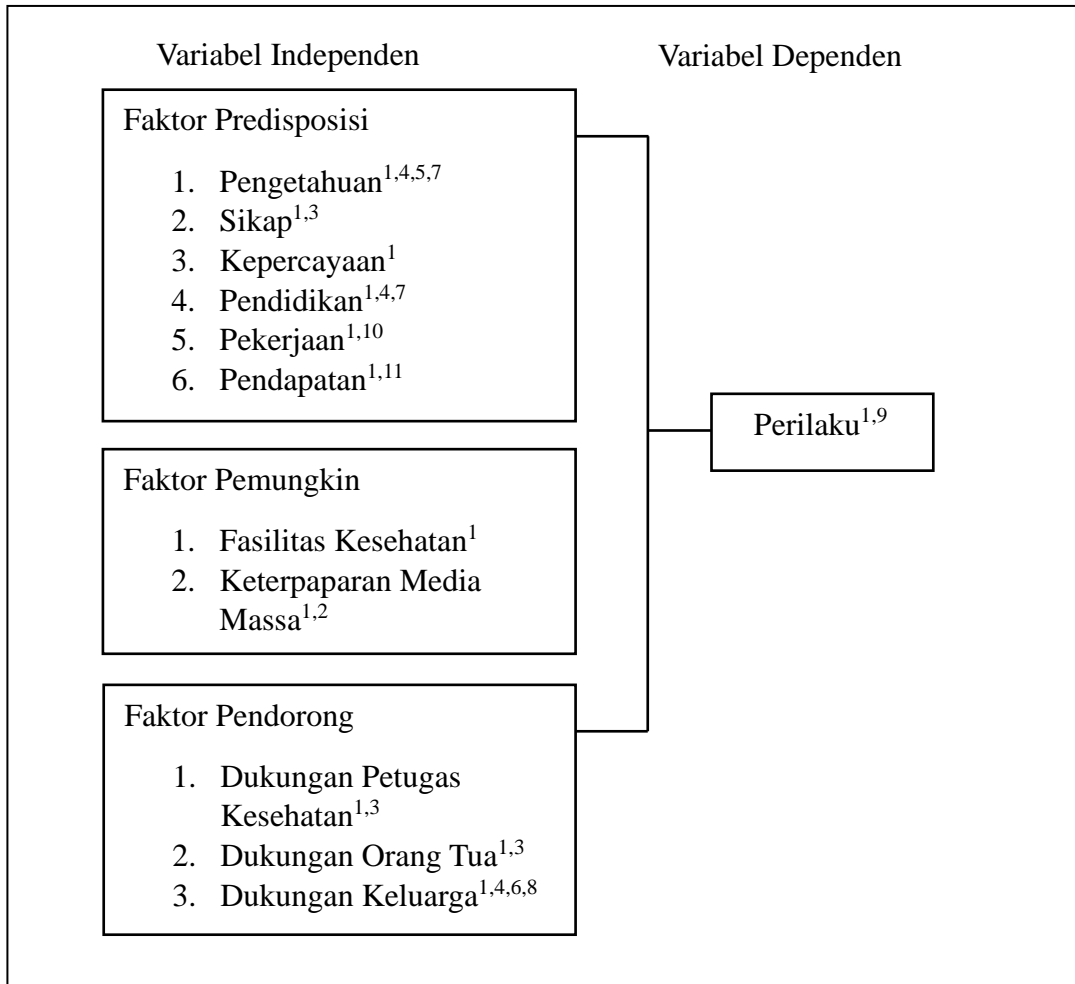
Variabel Independen

Variabel Dependen

Faktor Predisposisi

1. Pengetahuan$^{1,4,5,7}$
2. Sikap$^{1,3}$
3. Kepercayaan$^{1}$
4. Pendidikan$^{1,4,7}$
5. Pekerjaan$^{1,10}$
6. Pendapatan$^{1,11}$

Perilaku$^{1,9}$

Faktor Pemungkin

1. Fasilitas Kesehatan$^{1}$
2. Keterpaparan Media Massa$^{1,2}$

Faktor Pendorong

1. Dukungan Petugas Kesehatan$^{1,3}$
2. Dukungan Orang Tua$^{1,3}$
3. Dukungan Keluarga$^{1,4,6,8}$